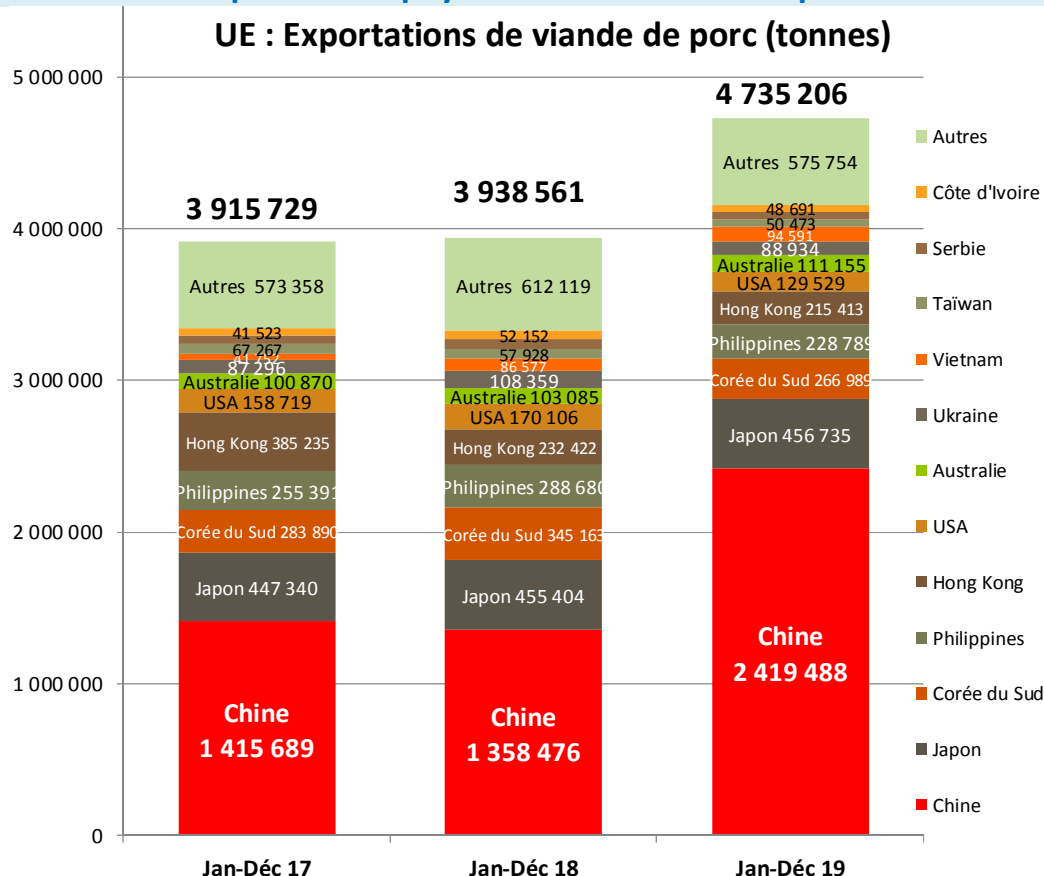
UE : Exportations de viande de porc (tonnes)

5 000 000
4 000 000
3 000 000
2 000 000
1 000 000
0

3 915 729
Autres 573 358
41 523
67 267
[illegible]
87 296
Australie 100 870
USA 158 719
Hong Kong 385 235
Philippines 255 391
Corée du Sud 283 890
Japon 447 340
Chine
1 415 689

3 938 561
Autres 612 119
52 152
57 928
86 577
108 359
Australie 103 085
USA 170 106
Hong Kong 232 422
Philippines 288 680
Corée du Sud 345 163
Japon 455 404
Chine
1 358 476

4 735 206
Autres 575 754
48 691
50 473
94 591
88 934
Australie 111 155
USA 129 529
Hong Kong 215 413
Philippines 228 789
Corée du Sud 266 989
Japon 456 735
Chine
2 419 488

Jan-Déc 17
Jan-Déc 18
Jan-Déc 19

Autres
Côte d'Ivoire
Serbie
Taïwan
Vietnam
Ukraine
Australie
USA
Hong Kong
Philippines
Corée du Sud
Japon
Chine